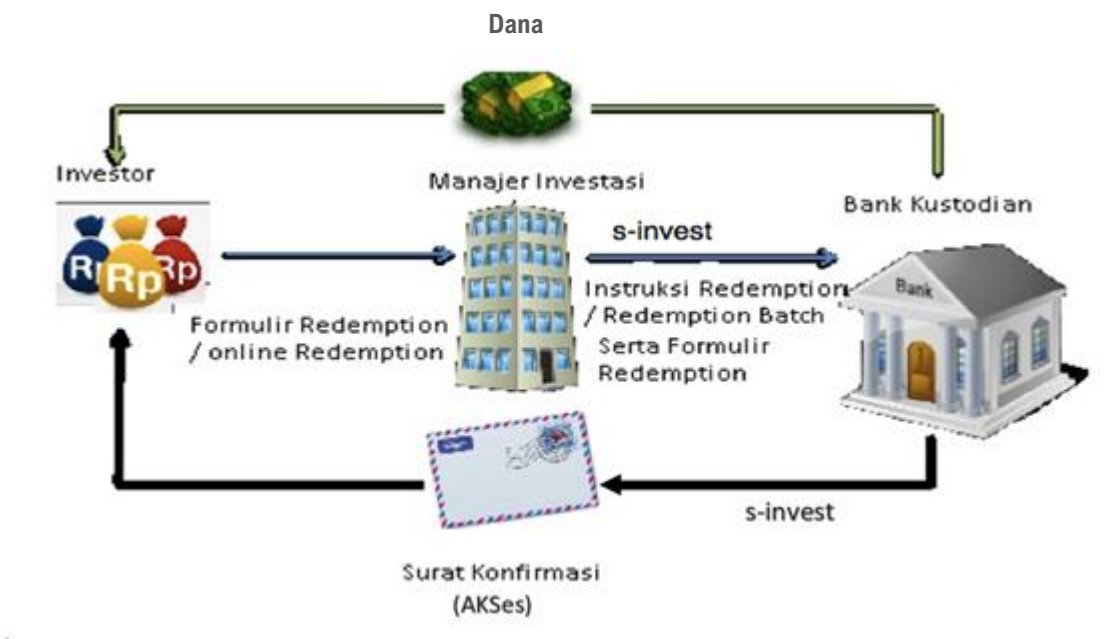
Dana

Investor

Rp Rp Rp

Manajer Investasi

s-invest

Bank Kustodian

Bank

Formulir Redemption / online Redemption

Instruksi Redemption / Redemption Batch Serta Formulir Redemption

s-invest

Surat Konfirmasi (AKSes)